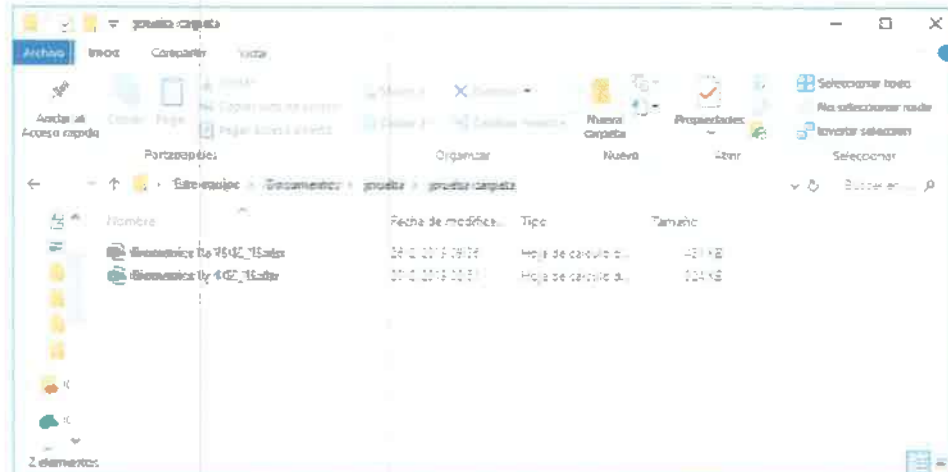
prueba carpeta

Archivo Inicio Compartir Vista

Anclar al Acceso rápido Copiar Pegar Cortar Copiar ruta de acceso Pegar acceso directo

Portapapeles

Mover a Copiar a Eliminar Cambiar nombre

Organizar

Nueva carpeta

Nuevo

Propiedades

Abrir

Seleccionar todo No seleccionar nada Invertir selección

Seleccionar

Este equipo > Documentos > prueba > prueba carpeta

Buscar en...

Nombre | Fecha de modificación | Tipo | Tamaño
--- | --- | --- | ---
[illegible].xlsx | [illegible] | Hoja de cálculo d... | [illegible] KB
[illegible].xlsx | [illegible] | Hoja de cálculo d... | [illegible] KB

2 elementos